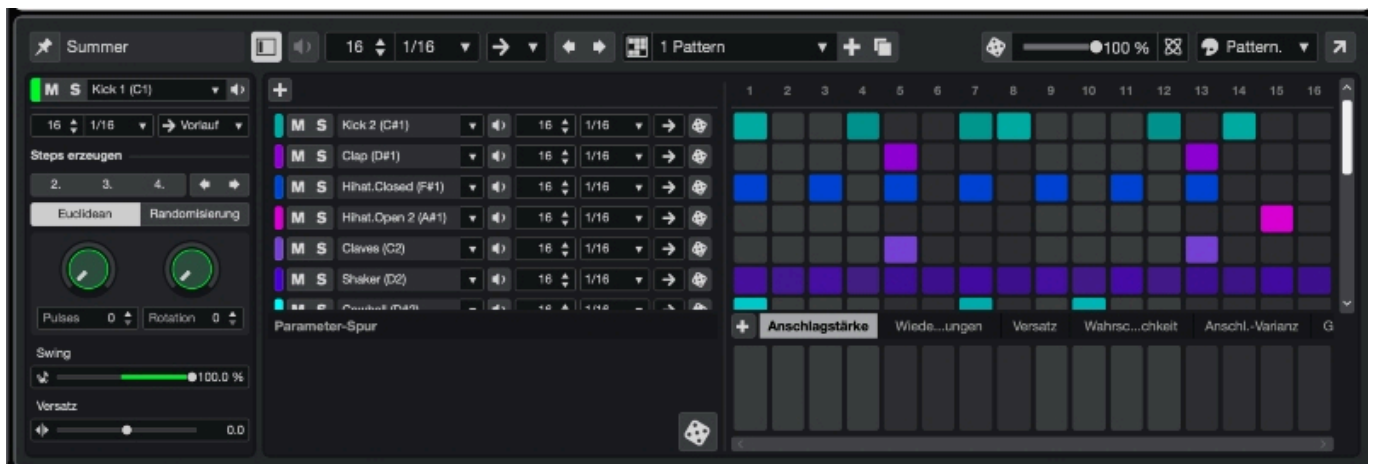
Summer 16 1/16 1 Pattern 100 % Pattern.

M S Kick 1 (C1)

16 1/16 Vorlauf

Steps erzeugen

2. 3. 4.

Euclidean Randomisierung

Pulses 0 Rotation 0

Swing

100.0 %

Versatz

0.0

M S Kick 2 (C#1) 16 1/16
M S Clap (D#1) 16 1/16
M S Hihat.Closed (F#1) 16 1/16
M S Hihat.Open 2 (A#1) 16 1/16
M S Claves (C2) 16 1/16
M S Shaker (D2) 16 1/16
M S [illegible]

Parameter-Spur

1 2 3 4 5 6 7 8 9 10 11 12 13 14 15 16

Anschlagstärke Wiede...ungen Versatz Wahrsc...chkeit Anschl.-Varianz G